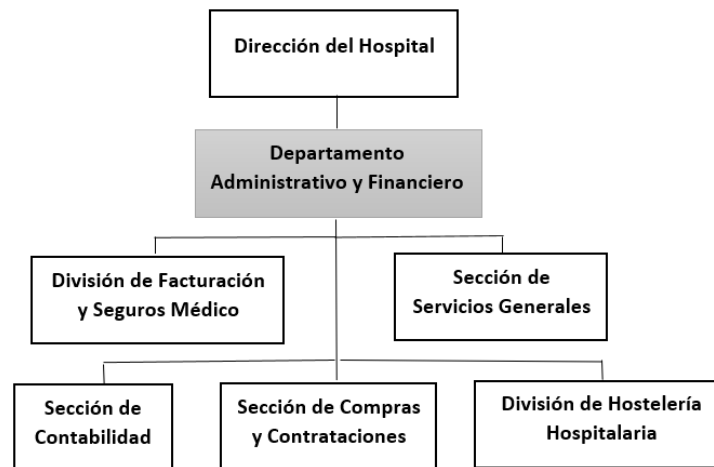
Dirección del Hospital

Departamento Administrativo y Financiero

División de Facturación y Seguros Médico

Sección de Servicios Generales

Sección de Contabilidad

Sección de Compras y Contrataciones

División de Hostelería Hospitalaria